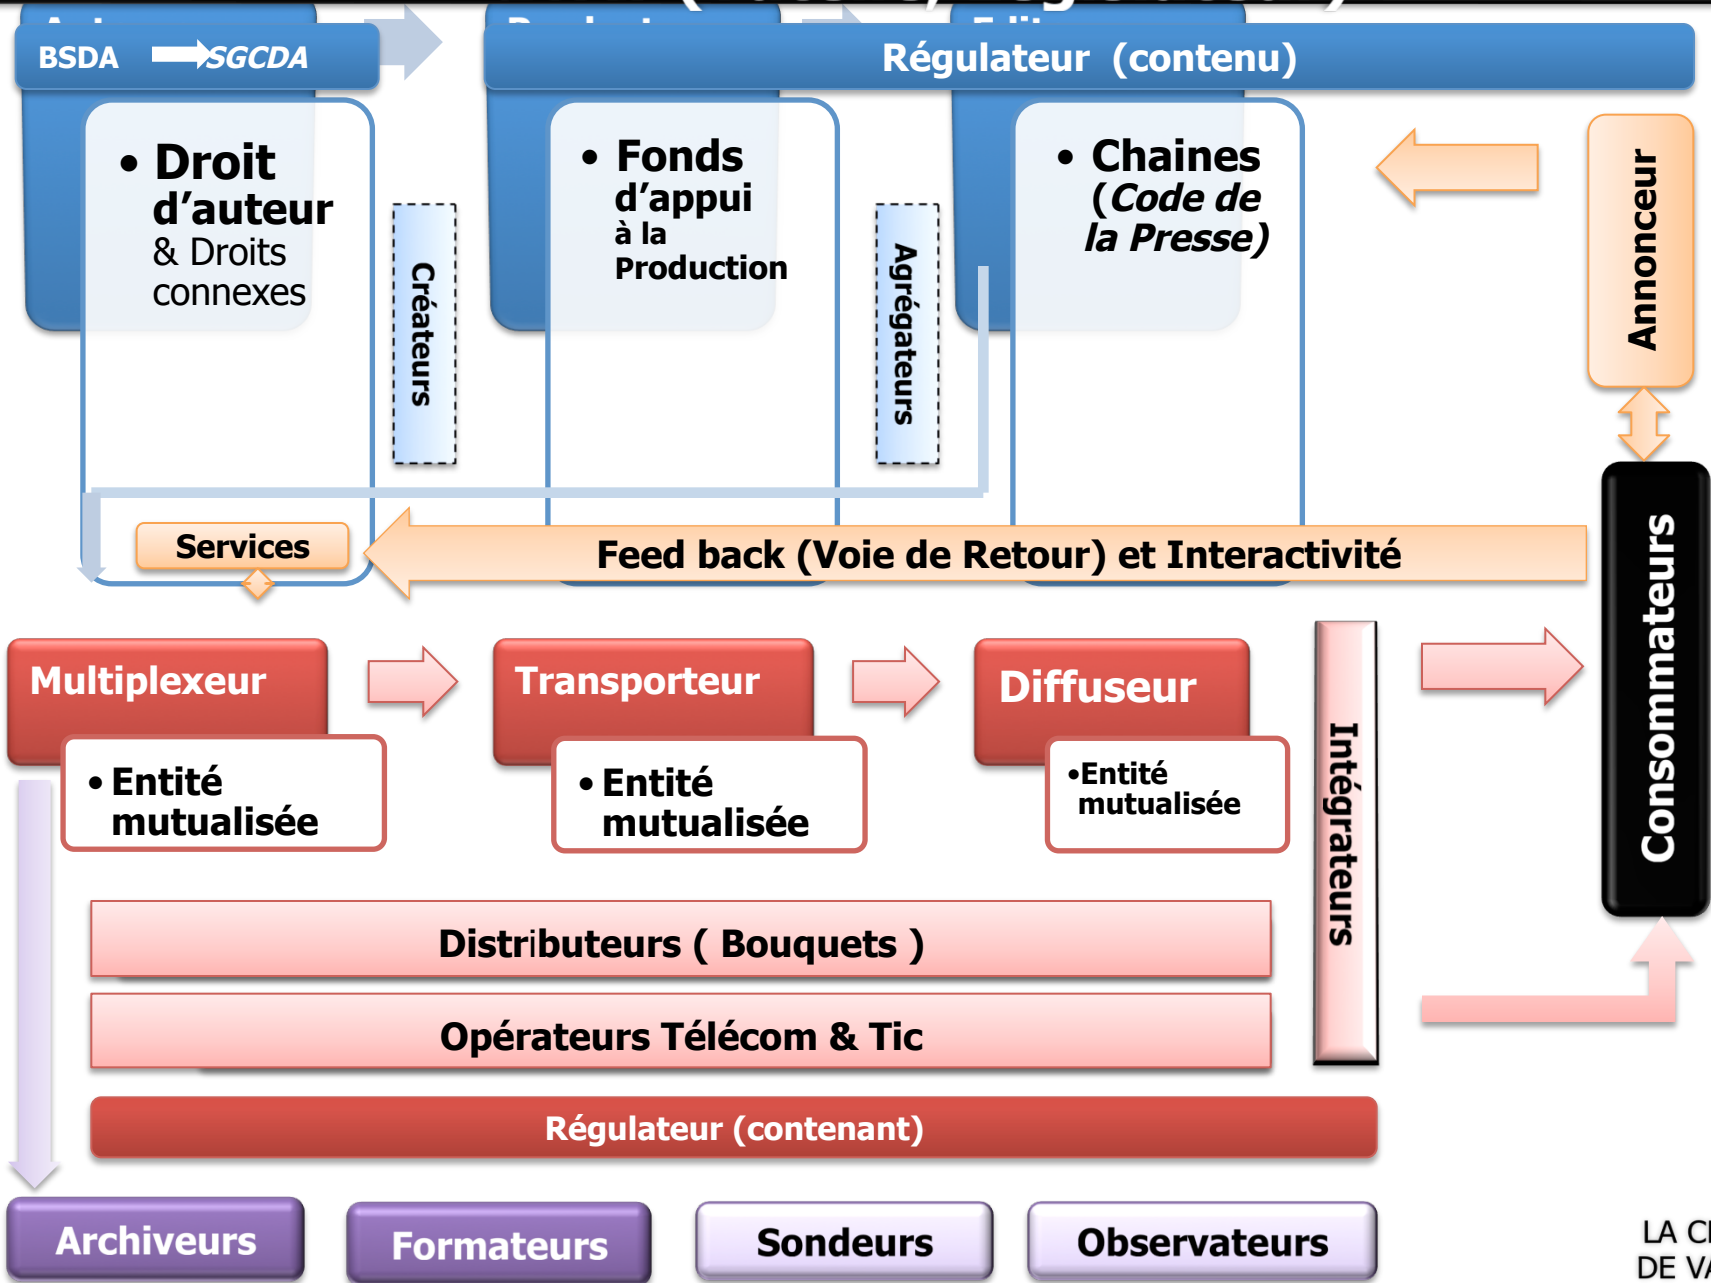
BSDA SGCDA

Régulateur (contenu)

• Droit d'auteur & Droits connexes

Créateurs

• Fonds d'appui à la Production

Agrégateurs

• Chaines (*Code de la Presse*)

Annonceur

Services

Feed back (Voie de Retour) et Interactivité

Consommateurs

Multiplexeur

• Entité mutualisée

Transporteur

• Entité mutualisée

Diffuseur

•Entité mutualisée

Intégrateurs

Distributeurs ( Bouquets )

Opérateurs Télécom & Tic

Régulateur (contenant)

Archiveurs

Formateurs

Sondeurs

Observateurs

LA C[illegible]
DE V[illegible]